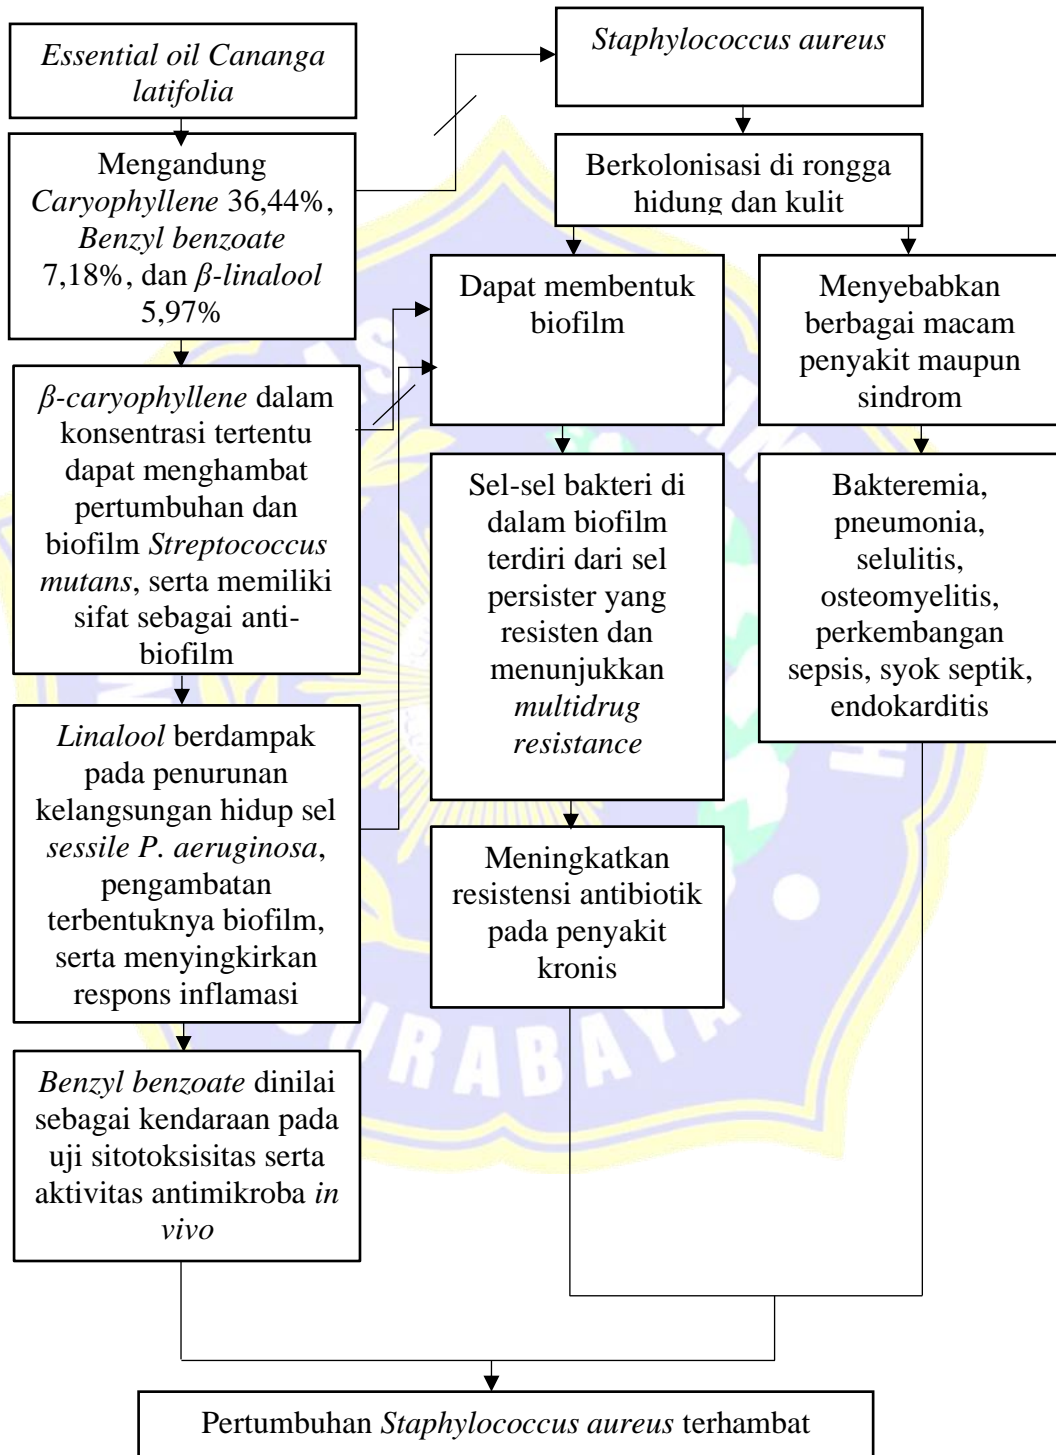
Essential oil Cananga latifolia

Mengandung Caryophyllene 36,44%, Benzyl benzoate 7,18%, dan β-linalool 5,97%

β-caryophyllene dalam konsentrasi tertentu dapat menghambat pertumbuhan dan biofilm Streptococcus mutans, serta memiliki sifat sebagai anti-biofilm

Linalool berdampak pada penurunan kelangsungan hidup sel sessile P. aeruginosa, pengambatan terbentuknya biofilm, serta menyingkirkan respons inflamasi

Benzyl benzoate dinilai sebagai kendaraan pada uji sitotoksisitas serta aktivitas antimikroba in vivo

Staphylococcus aureus

Berkolonisasi di rongga hidung dan kulit

Dapat membentuk biofilm

Sel-sel bakteri di dalam biofilm terdiri dari sel persister yang resisten dan menunjukkan multidrug resistance

Meningkatkan resistensi antibiotik pada penyakit kronis

Menyebabkan berbagai macam penyakit maupun sindrom

Bakteremia, pneumonia, selulitis, osteomyelitis, perkembangan sepsis, syok septik, endokarditis

Pertumbuhan Staphylococcus aureus terhambat